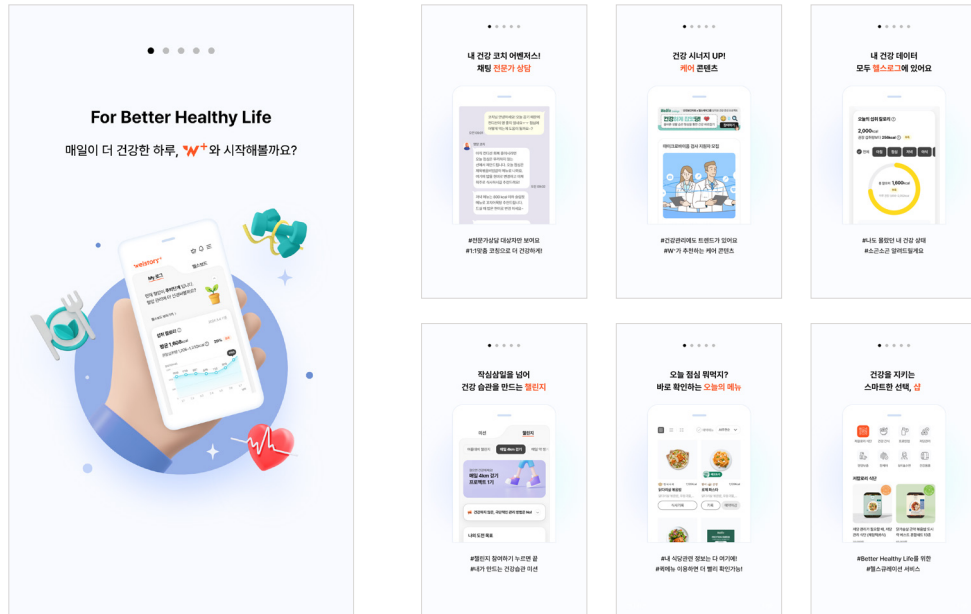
For Better Healthy Life

매일이 더 건강한 하루, W+와 시작해볼까요?

내 건강 코치 어벤저스!
채팅 전문가 상담

#전문가상담 대상자만 보여요
#1:1맞춤 코칭으로 더 건강하게!

건강 시너지 UP!
케어 콘텐츠

#건강관리에도 트렌드가 있어요
#W+가 추천하는 케어 콘텐츠

내 건강 데이터
모두 헬스로그에 있어요

#나도 몰랐던 내 건강 상태
#소곤소곤 알려드릴게요

작심삼일을 넘어
건강 습관을 만드는 챌린지

#챌린지 참여하기 누르면 끝
#내가 만드는 건강습관 미션

오늘 점심 뭐먹지?
바로 확인하는 오늘의 메뉴

#내 식당관련 정보는 다 여기에!
#쿼메뉴 이용하면 더 빨리 확인가능!

건강을 지키는
스마트한 선택, 샵

#Better Healthy Life를 위한
#헬스큐레이션 서비스